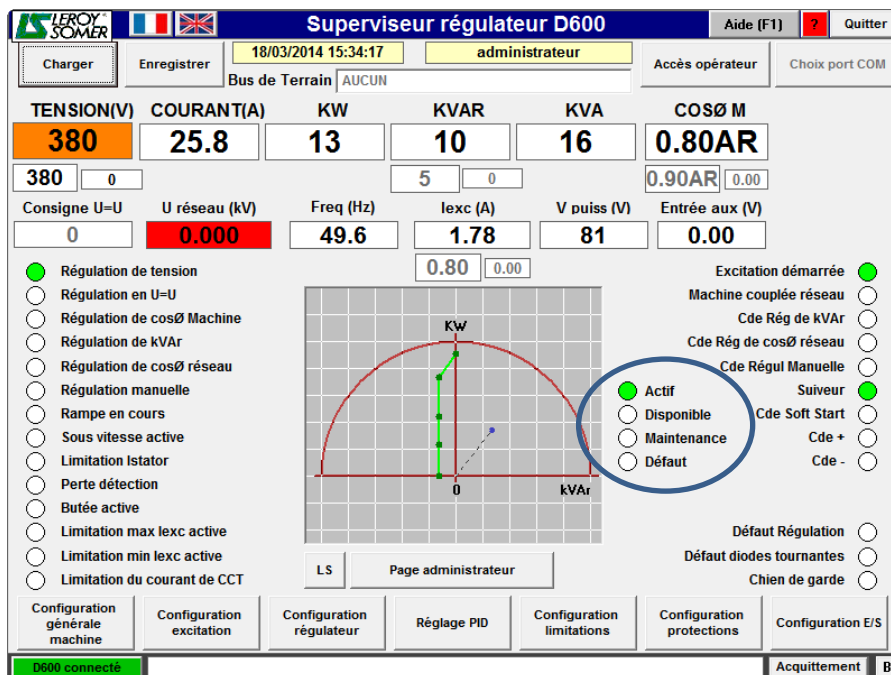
LEROY SOMER

Superviseur régulateur D600

Aide (F1) ? Quitter

Charger

Enregistrer

18/03/2014 15:34:17

administrateur

Bus de Terrain AUCUN

Accès opérateur

Choix port COM

| TENSION(V) | COURANT(A) | KW | KVAR | KVA | COSØ M |
|---|---|---|---|---|---|
| 380 | 25.8 | 13 | 10 | 16 | 0.80AR |

380 0

5 0

0.90AR 0.00

| Consigne U=U | U réseau (kV) | Freq (Hz) | Iexc (A) | V puiss (V) | Entrée aux (V) |
|---|---|---|---|---|---|
| 0 | 0.000 | 49.6 | 1.78 | 81 | 0.00 |

0.80 0.00

Régulation de tension
Régulation en U=U
Régulation de cosØ Machine
Régulation de kVAr
Régulation de cosØ réseau
Régulation manuelle
Rampe en cours
Sous vitesse active
Limitation Istator
Perte détection
Butée active
Limitation max Iexc active
Limitation min Iexc active
Limitation du courant de CCT

KW
0
kVAr

Actif
Disponible
Maintenance
Défaut

Excitation démarrée
Machine couplée réseau
Cde Rég de kVAr
Cde Rég de cosØ réseau
Cde Régul Manuelle
Suiveur
Cde Soft Start
Cde +
Cde -

Défaut Régulation
Défaut diodes tournantes
Chien de garde

LS

Page administrateur

Configuration générale machine

Configuration excitation

Configuration régulateur

Réglage PID

Configuration limitations

Configuration protections

Configuration E/S

D600 connecté

Acquittement B